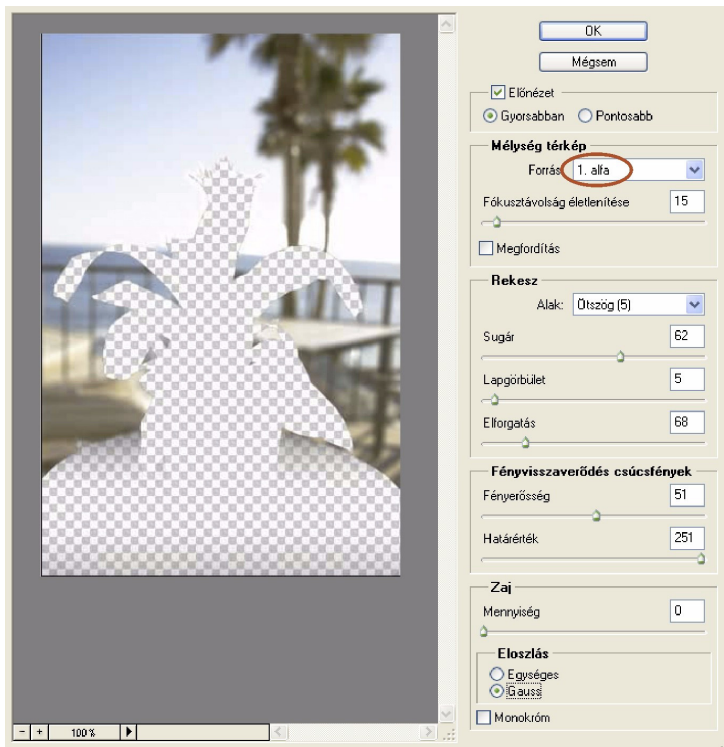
OK

Mégsem

Előnézet

Gyorsabban Pontosabb

Mélység térkép

Forrás: 1. alfa

Fókusztávolság életlenítése 15

Megfordítás

Rekesz

Alak: Ötszög (5)

Sugár 62

Lapgörbület 5

Elforgatás 68

Fényvisszaverődés csúcsfények

Fényerősség 51

Határérték 251

Zaj

Mennyiség 0

Eloszlás

Egységes

Gauss

Monokróm

100%